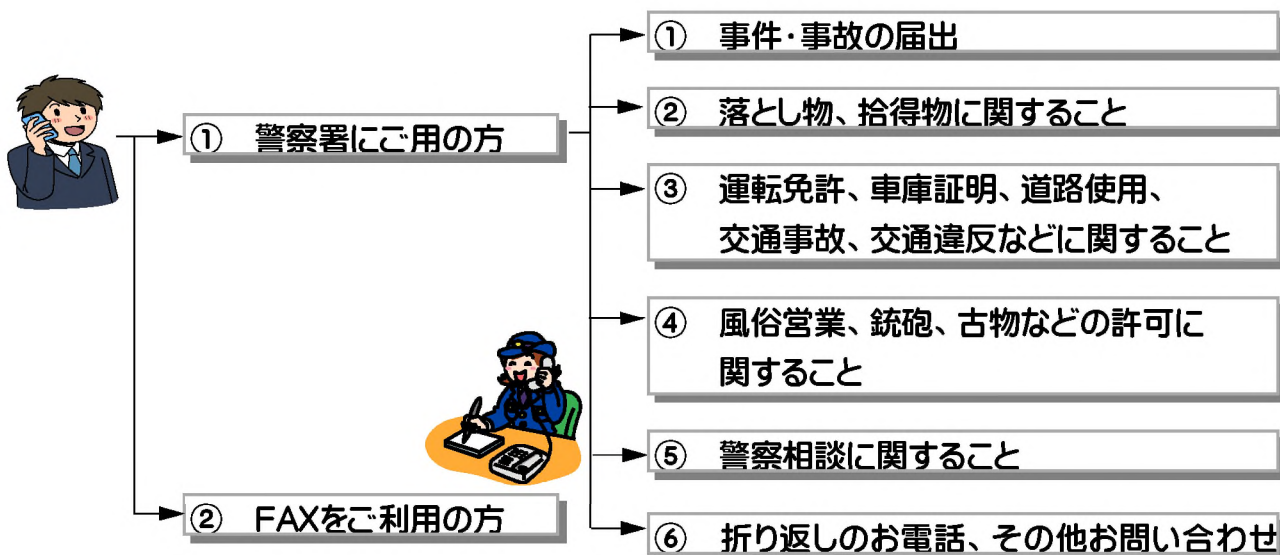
① 警察署にご用の方

① 事件・事故の届出

② 落とし物、拾得物に関すること

③ 運転免許、車庫証明、道路使用、交通事故、交通違反などに関すること

④ 風俗営業、銃砲、古物などの許可に関すること

⑤ 警察相談に関すること

⑥ 折り返しのお電話、その他お問い合わせ

② FAXをご利用の方